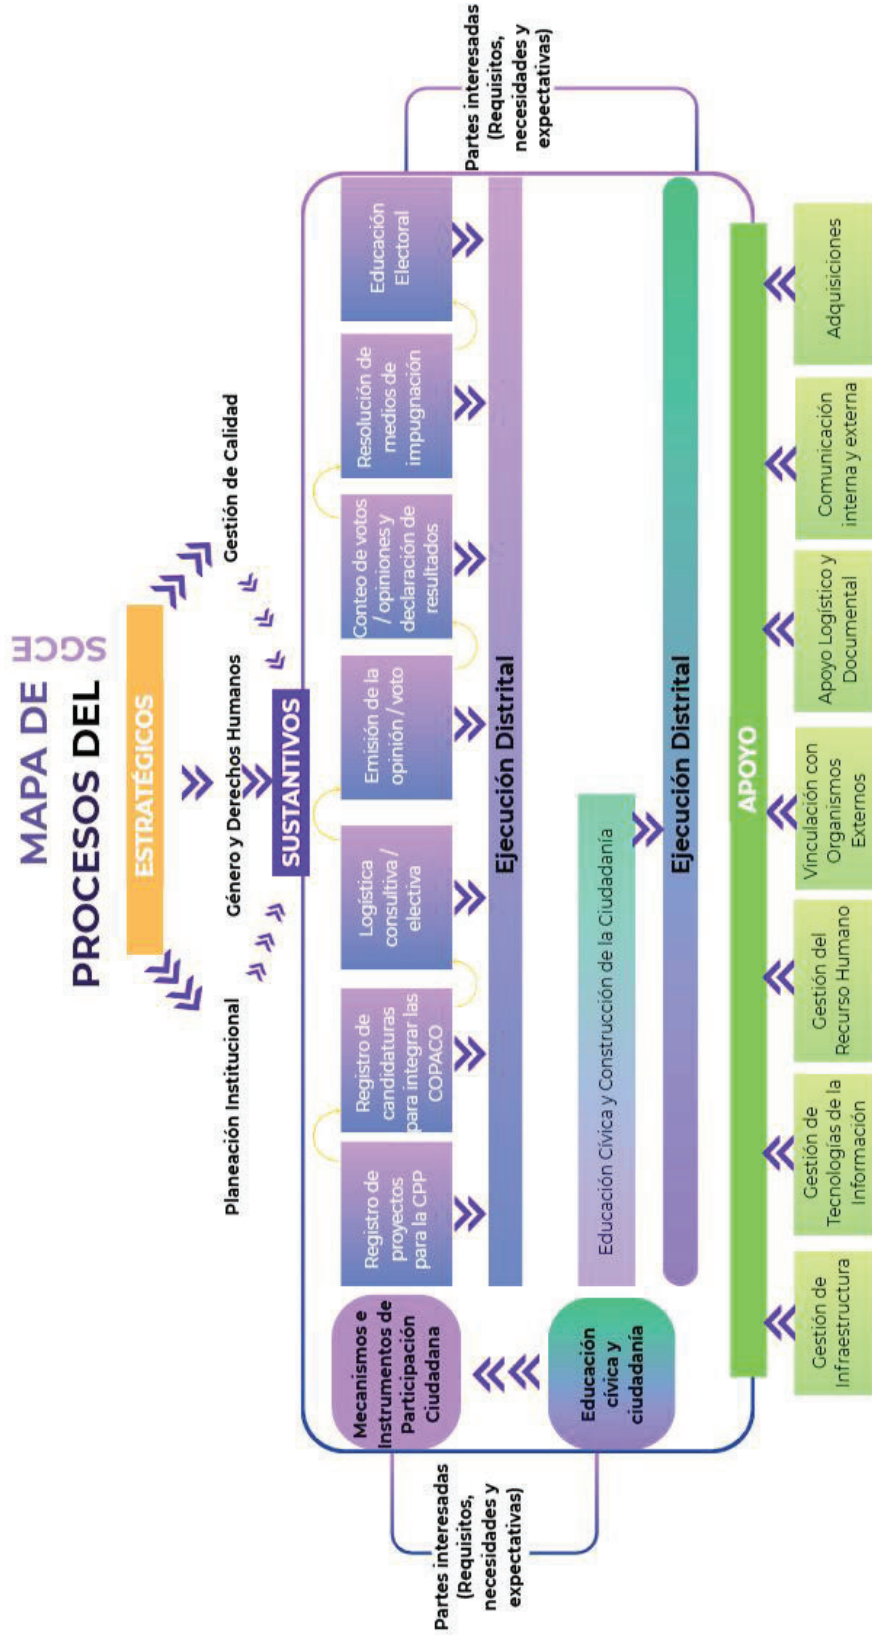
MAPA DE PROCESOS DEL SGCE

ESTRATÉGICOS

Planeación Institucional

Género y Derechos Humanos

Gestión de Calidad

SUSTANTIVOS

Registro de proyectos para la CPP

Registro de candidaturas para integrar las COPACO

Logística consultiva / electiva

Emisión de la opinión / voto

Conteo de votos / opiniones y declaración de resultados

Resolución de medios de impugnación

Educación Electoral

Ejecución Distrital

Educación Cívica y Construcción de la Ciudadanía

Ejecución Distrital

Mecanismos e Instrumentos de Participación Ciudadana

Educación cívica y ciudadanía

APOYO

Gestión de Infraestructura

Gestión de Tecnologías de la Información

Gestión del Recurso Humano

Vinculación con Organismos Externos

Apoyo Logístico y Documental

Comunicación interna y externa

Adquisiciones

Partes interesadas (Requisitos, necesidades y expectativas)

Partes interesadas (Requisitos, necesidades y expectativas)